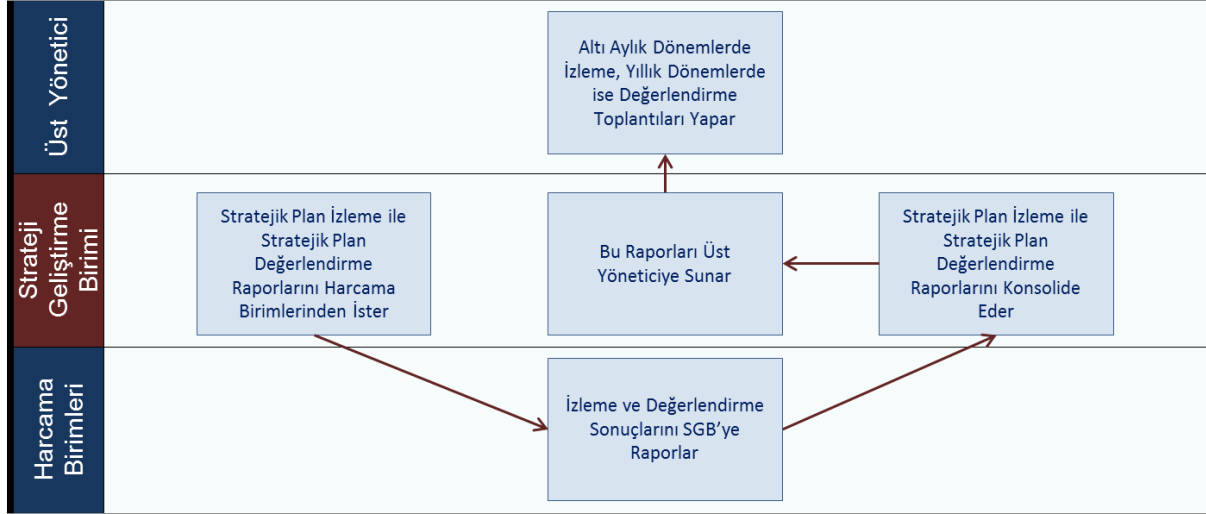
Üst Yönetici

Altı Aylık Dönemlerde İzleme, Yıllık Dönemlerde ise Değerlendirme Toplantıları Yapar

Strateji Geliştirme Birimi

Stratejik Plan İzleme ile Stratejik Plan Değerlendirme Raporlarını Harcama Birimlerinden İster

Bu Raporları Üst Yöneticiye Sunar

Stratejik Plan İzleme ile Stratejik Plan Değerlendirme Raporlarını Konsolide Eder

Harcama Birimleri

İzleme ve Değerlendirme Sonuçlarını SGB'ye Raporlar